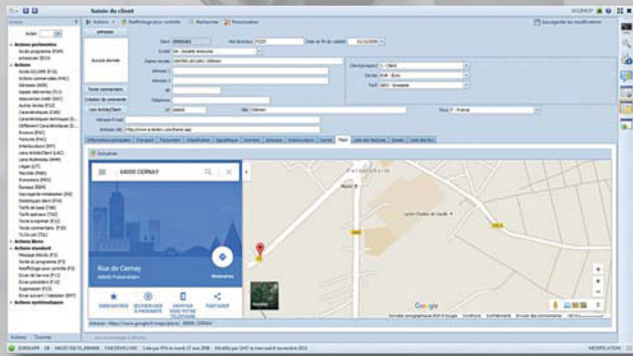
Saisie du client

Actions | Rafraîchissage par contexte | Recherche | Personnaliser

Sauvegarder les modifications

Actions pertinentes
Actions
Actions liées
Actions standard
Actions systématiques

Accès données

Client | Mot directeur | Date de fin de validité

Raison sociale

Adresse 1

Adresse 2

Téléphone

CP 68800 | Ville CERNAY | Pays F - France

Adresse E-mail

Adresse URL http://www.w-leiden.com/herbe.asp

Toute commentaire

Création de commande

Lien Article/Client

Informations principales | Transport | Facturation | Classification | Signalétique | Sources | Adresses | Statistiques | Comité | Plans | Liste des factures | Visuels | Liste des B.L.

68800 CERNAY

Rue de Cernay
68800 Pulversheim

Itinéraire

ENREGISTRER À PROXIMITÉ ENVOYER VERS VOTRE TÉLÉPHONE PARTAGER

Google

Adresse : https://www.google.fr/maps/place/...68800 CERNAY

Actions | Touche

MODIFICATION